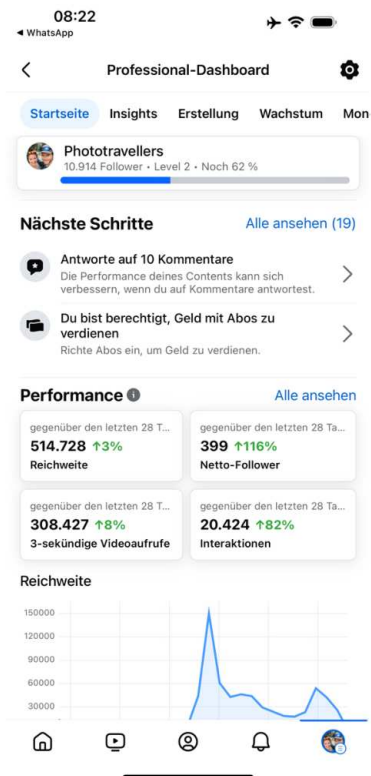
08:22
◂ WhatsApp

Professional-Dashboard

Startseite Insights Erstellung Wachstum Mon

Phototravellers
10.914 Follower • Level 2 • Noch 62 %

Nächste Schritte
Alle ansehen (19)

Antworte auf 10 Kommentare
Die Performance deines Contents kann sich verbessern, wenn du auf Kommentare antwortest.

Du bist berechtigt, Geld mit Abos zu verdienen
Richte Abos ein, um Geld zu verdienen.

Performance
Alle ansehen

| gegenüber den letzten 28 T... 514.728 ↑3% Reichweite | gegenüber den letzten 28 Ta... 399 ↑116% Netto-Follower |
|---|---|
| gegenüber den letzten 28 T... 308.427 ↑8% 3-sekündige Videoaufrufe | gegenüber den letzten 28 Ta... 20.424 ↑82% Interaktionen |

Reichweite

150000
120000
90000
60000
30000